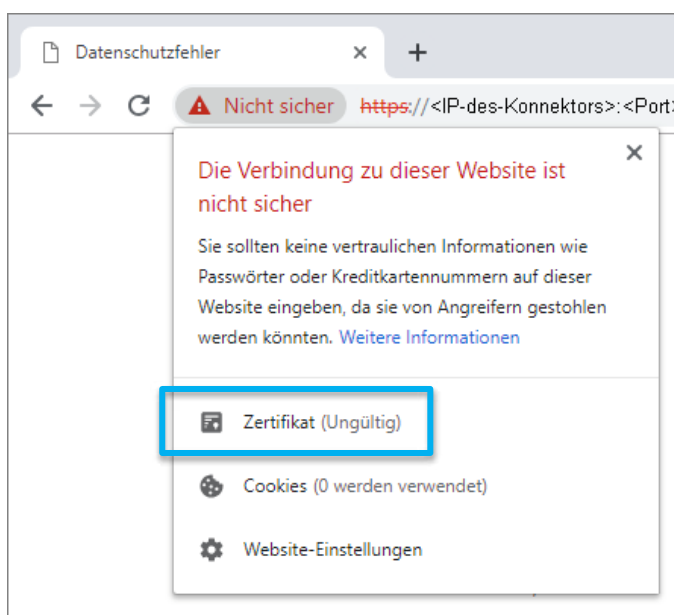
Datenschutzfehler ×

+

Nicht sicher https://<IP-des-Konnektors>:<Port>

Die Verbindung zu dieser Website ist nicht sicher

×

Sie sollten keine vertraulichen Informationen wie Passwörter oder Kreditkartennummern auf dieser Website eingeben, da sie von Angreifern gestohlen werden könnten. Weitere Informationen

Zertifikat (Ungültig)

Cookies (0 werden verwendet)

Website-Einstellungen